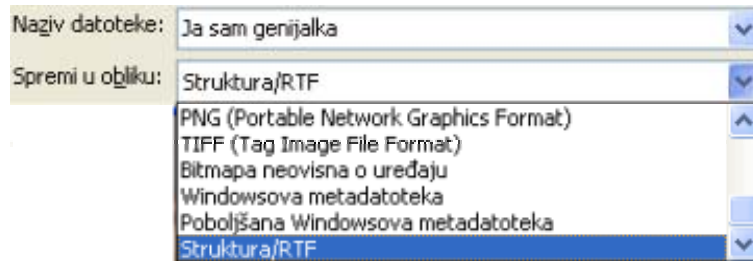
Naziv datoteke: Ja sam genijalka

Spremi u obliku: Struktura/RTF

PNG (Portable Network Graphics Format)
TIFF (Tag Image File Format)
Bitmapa neovisna o uređaju
Windowsova metadatoteka
Poboljšana Windowsova metadatoteka
Struktura/RTF